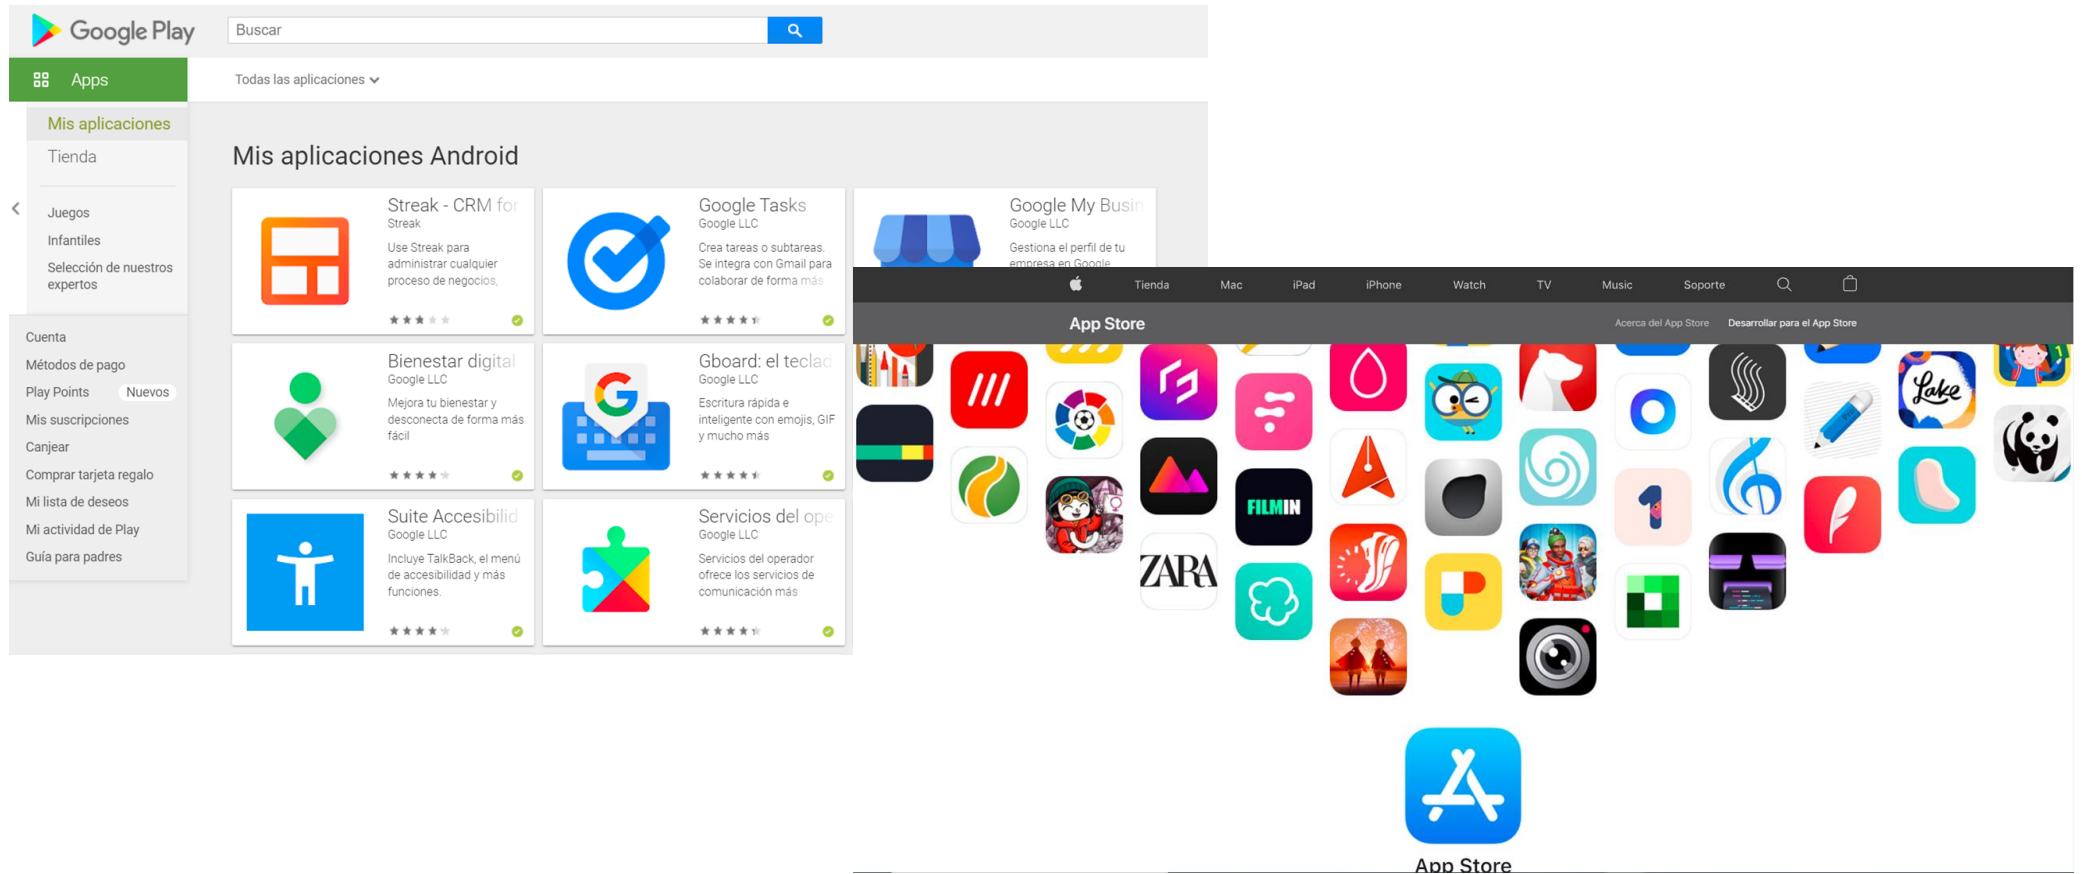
Google Play

Buscar

Apps

Todas las aplicaciones

Mis aplicaciones

Tienda

Juegos

Infantiles

Selección de nuestros expertos

Cuenta

Métodos de pago

Play Points Nuevos

Mis suscripciones

Canjear

Comprar tarjeta regalo

Mi lista de deseos

Mi actividad de Play

Guía para padres

Mis aplicaciones Android

Streak - CRM for
Streak
Use Streak para administrar cualquier proceso de negocios,

Google Tasks
Google LLC
Crea tareas o subtareas. Se integra con Gmail para colaborar de forma más

Google My Busin
Google LLC
Gestiona el perfil de tu empresa en Google

Bienestar digital
Google LLC
Mejora tu bienestar y desconecta de forma más fácil

Gboard: el teclad
Google LLC
Escritura rápida e inteligente con emojis, GIF y mucho más

Suite Accesibilid
Google LLC
Incluye TalkBack, el menú de accesibilidad y más funciones.

Servicios del ope
Google LLC
Servicios del operador ofrece los servicios de comunicación más

Tienda Mac iPad iPhone Watch TV Music Soporte

App Store

Acerca del App Store Desarrollar para el App Store

FILMIN

ZARA

App Store